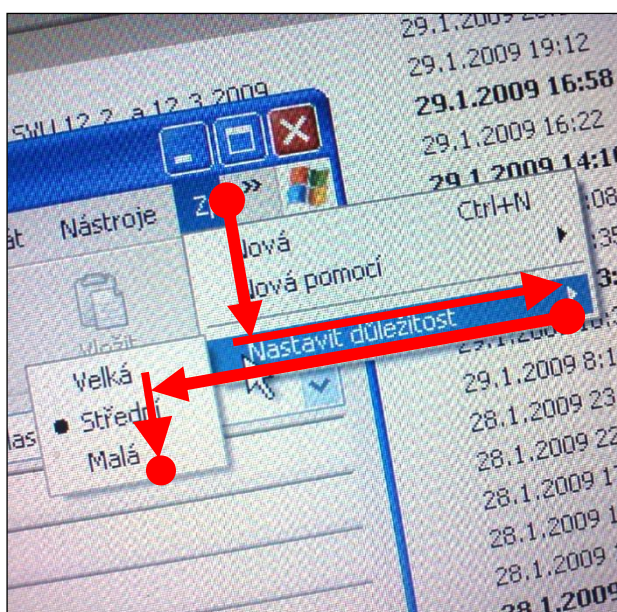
29.1.2009
29.1.2009 19:12
29.1.2009 16:58
29.1.2009 16:22
29.1.2009 14:1
SWU 12.2. a 12.3.2009
át Nástroje Zp
Ctrl+N
Nová
Nová pomocí
Nastavit důležitost
Vložit
Velká
Střední
Malá
29.1.2009 8:1
28.1.2009 23
28.1.2009 22
28.1.2009 17
28.1.2009 1
28.1.2009
28.1.2009
28.1.2009
las